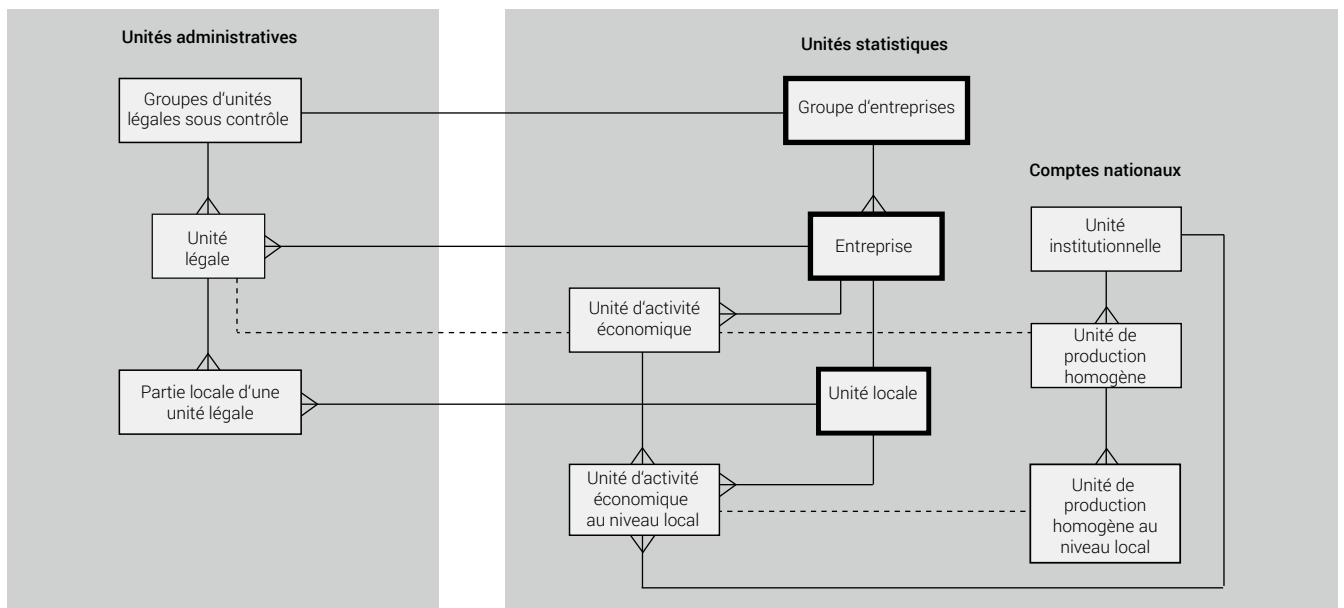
Unités administratives

Groupes d'unités légales sous contrôle

Unité légale

Partie locale d'une unité légale

Unités statistiques

Groupe d'entreprises

Entreprise

Unité d'activité économique

Unité locale

Unité d'activité économique au niveau local

Comptes nationaux

Unité institutionnelle

Unité de production homogène

Unité de production homogène au niveau local